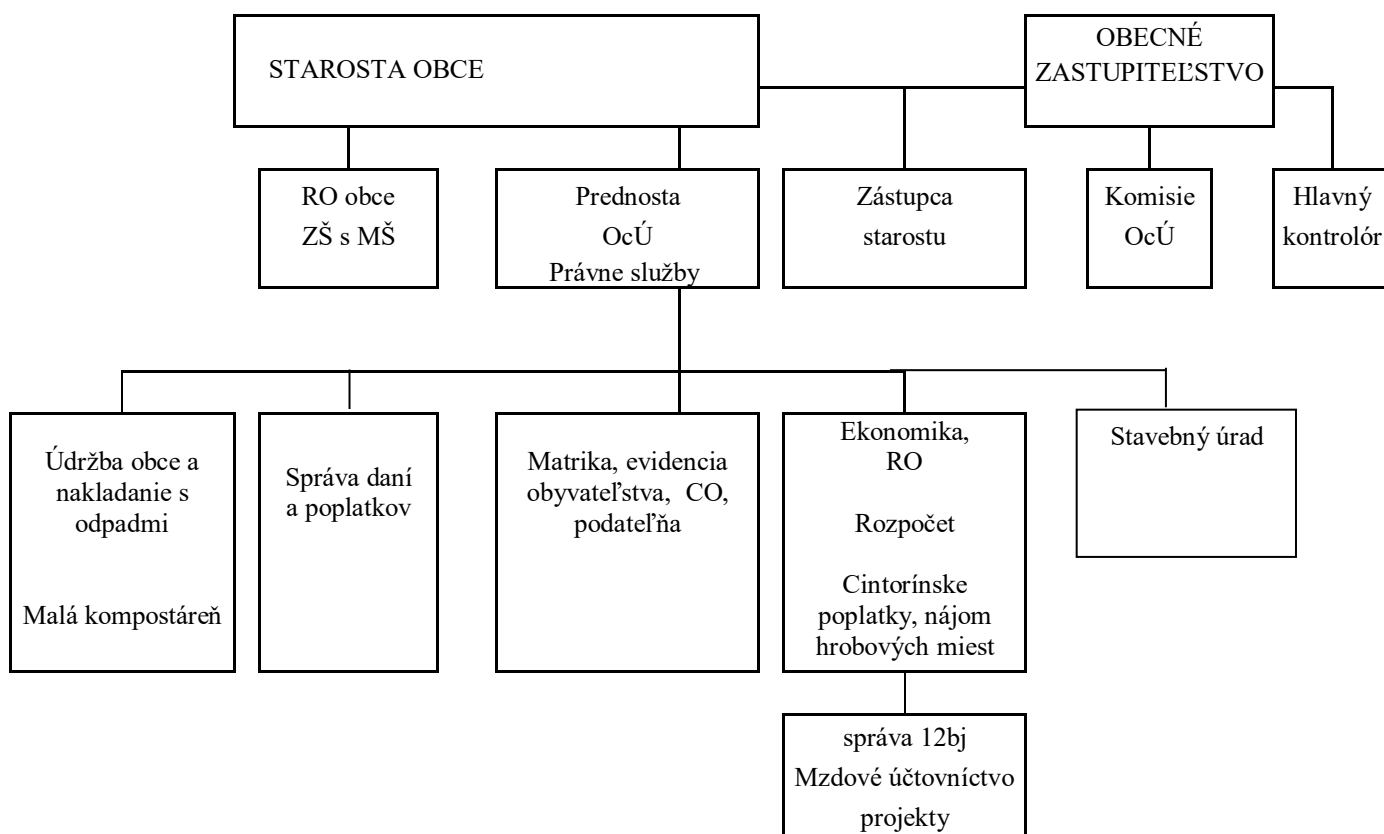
STAROSTA OBCE

OBECNÉ ZASTUPITEĽSTVO

RO obce
ZŠ s MŠ

Prednosta
OcÚ
Právne služby

Zástupca starostu

Komisie OcÚ

Hlavný kontrolór

Údržba obce a nakladanie s odpadmi

Malá kompostáreň

Správa daní a poplatkov

Matrika, evidencia obyvateľstva, CO, podateľňa

Ekonomika, RO

Rozpočet

Cintorínske poplatky, nájom hrobových miest

Stavebný úrad

správa 12bj
Mzdové účtovníctvo
projekty